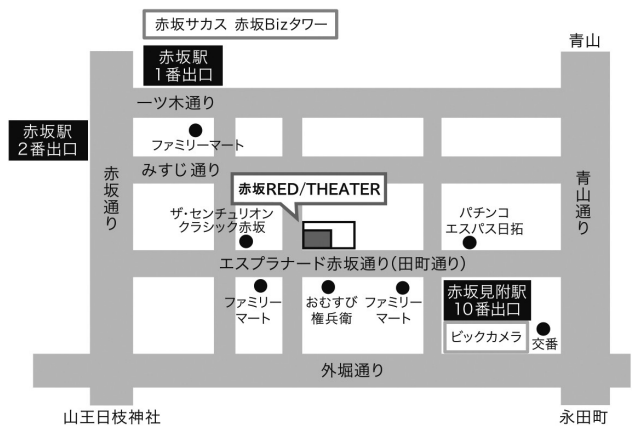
赤坂サカス 赤坂Bizタワー

赤坂駅
1番出口

青山

一ツ木通り

赤坂駅
2番出口

ファミリーマート

みすじ通り

赤坂通り

赤坂RED/THEATER

青山通り

ザ・センチュリオン
クラシック赤坂

パチンコ
エスパス日拓

エスプラナード赤坂通り(田町通り)

ファミリー
マート

おむすび
権兵衛

ファミリー
マート

赤坂見附駅
10番出口

ビックカメラ

交番

外堀通り

山王日枝神社

永田町